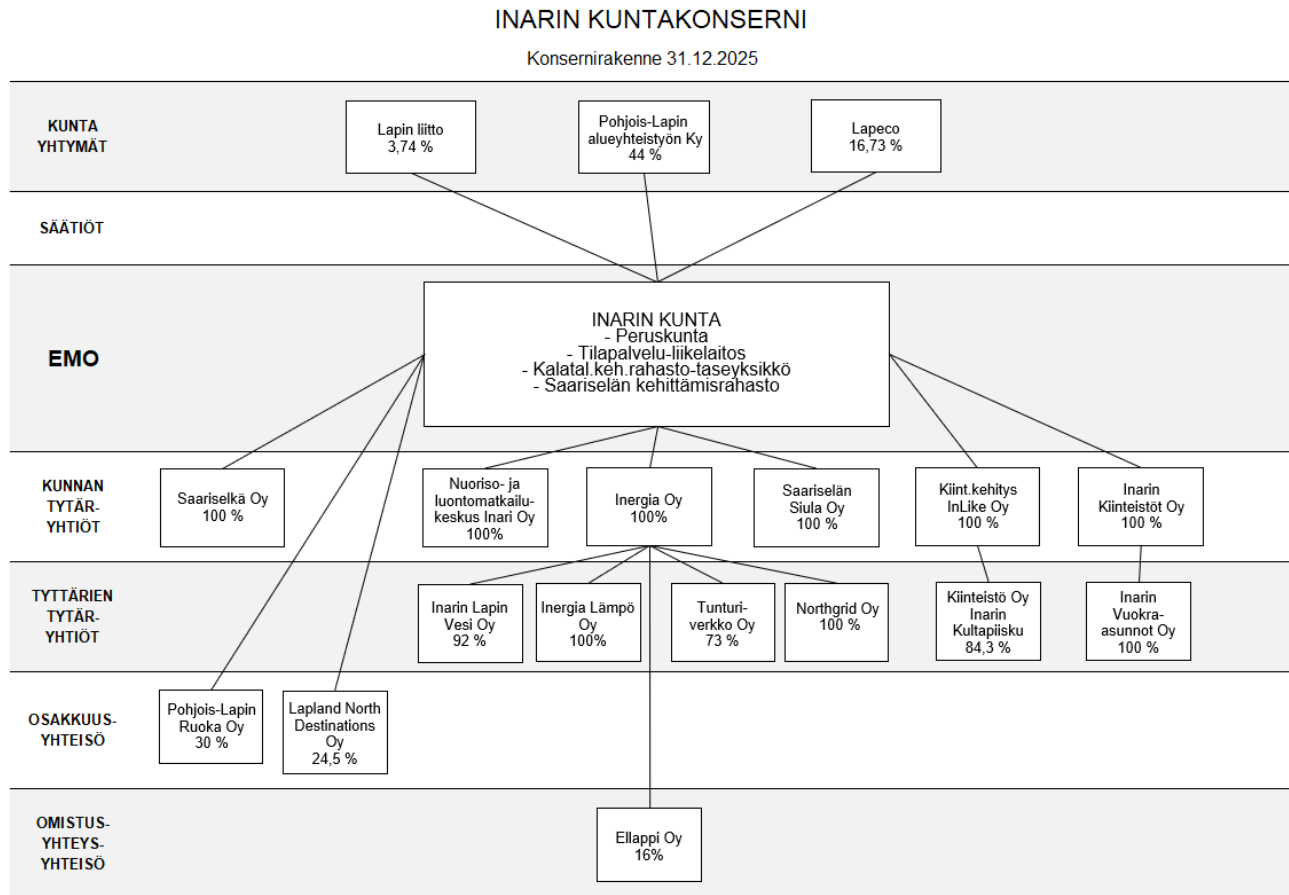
INARIN KUNTAKONSERNI

Konsernirakenne 31.12.2025

KUNTA YHTYMÄT

Lapin liitto
3,74 %

Pohjois-Lapin alueyhteistyön Ky
44 %

Lapeco
16,73 %

SÄÄTIÖT

EMO

INARIN KUNTA
- Peruskunta
- Tilapalvelu-liikelaitos
- Kalatal.keh.rahasto-taseyksikkö
- Saariselän kehittämisrahasto

KUNNAN TYTÄR-YHTIÖT

Saariselkä Oy
100 %

Nuoriso- ja luontomatkailukeskus Inari Oy
100%

Inergia Oy
100%

Saariselän Siula Oy
100 %

Kiint.kehitys InLike Oy
100 %

Inarin Kiinteistöt Oy
100 %

TYTTÄRIEN TYTÄR-YHTIÖT

Inarin Lapin Vesi Oy
92 %

Inergia Lämpö Oy
100%

Tunturiverkko Oy
73 %

Northgrid Oy
100 %

Kiinteistö Oy Inarin Kultapiisku
84,3 %

Inarin Vuokra-asunnot Oy
100 %

OSAKKUUS-YHTEISÖ

Pohjois-Lapin Ruoka Oy
30 %

Lapland North Destinations Oy
24,5 %

OMISTUS-YHTEYS-YHTEISÖ

Ellappi Oy
16%